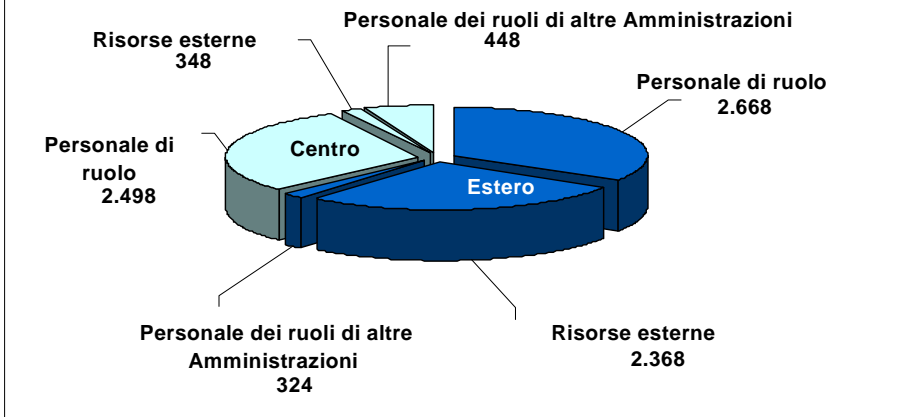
Personale dei ruoli di altre Amministrazioni
448

Risorse esterne
348

Personale di ruolo
2.668

Personale di ruolo
2.498

Centro

Estero

Personale dei ruoli di altre Amministrazioni
324

Risorse esterne
2.368